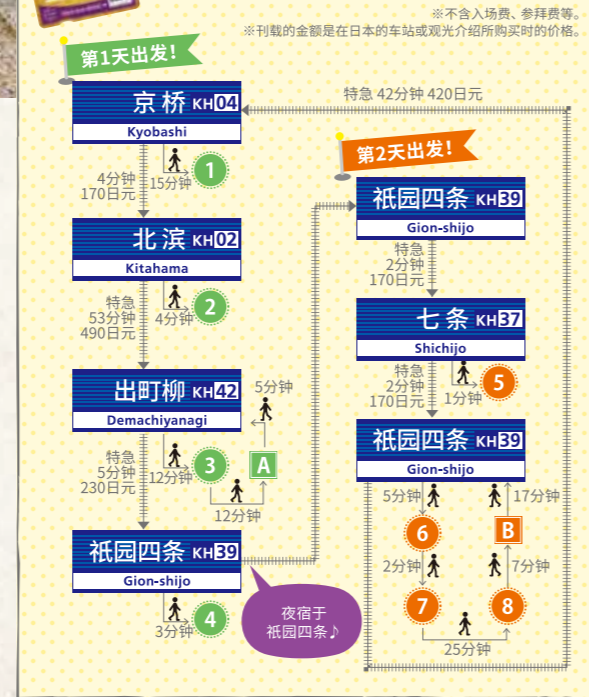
※不含入场费、参拜费等。
※刊载的金额是在日本的车站或观光介绍所购买时的价格。

第1天出发！

京桥 KH04
Kyobashi

特急 42分钟 420日元

4分钟
170日元

15分钟
1

北滨 KH02
Kitahama

特急
53分钟
490日元

4分钟
2

出町柳 KH42
Demachiyanagi

5分钟

特急
5分钟
230日元

12分钟
3

A

12分钟

祇园四条 KH39
Gion-shijo

3分钟
4

夜宿于
祇园四条♪

第2天出发！

祇园四条 KH39
Gion-shijo

特急
2分钟
170日元

七条 KH37
Shichijo

特急
2分钟
170日元

1分钟
5

祇园四条 KH39
Gion-shijo

5分钟
17分钟

6

B

2分钟
7分钟

7
8

25分钟